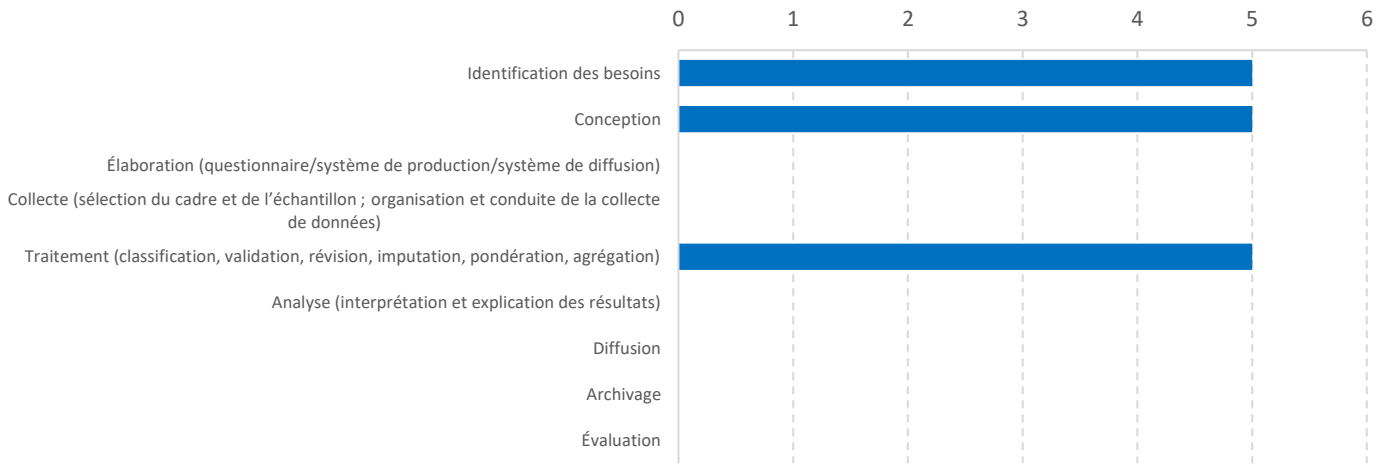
0 1 2 3 4 5 6

Identification des besoins

Conception

Élaboration (questionnaire/système de production/système de diffusion)

Collecte (sélection du cadre et de l'échantillon ; organisation et conduite de la collecte de données)

Traitement (classification, validation, révision, imputation, pondération, agrégation)

Analyse (interprétation et explication des résultats)

Diffusion

Archivage

Évaluation